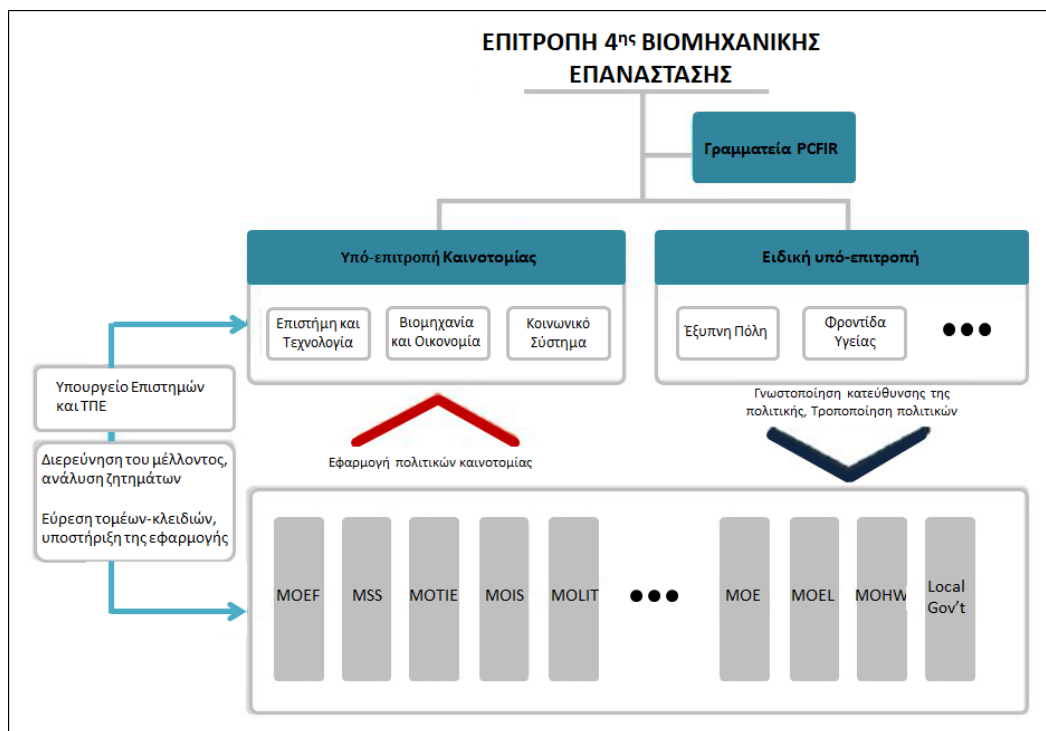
ΕΠΙΤΡΟΠΗ 4$^{ης}$ ΒΙΟΜΗΧΑΝΙΚΗΣ ΕΠΑΝΑΣΤΑΣΗΣ

Γραμματεία PCFIR

Υπό-επιτροπή Καινοτομίας

Επιστήμη και Τεχνολογία

Βιομηχανία και Οικονομία

Κοινωνικό Σύστημα

Ειδική υπό-επιτροπή

Έξυπνη Πόλη

Φροντίδα Υγείας

●●●

Υπουργείο Επιστημών και ΤΠΕ

Διερεύνηση του μέλλοντος, ανάλυση ζητημάτων

Εύρεση τομέων-κλειδιών, υποστήριξη της εφαρμογής

Εφαρμογή πολιτικών καινοτομίας

Γνωστοποίηση κατεύθυνσης της πολιτικής, Τροποποίηση πολιτικών

MOEF

MSS

MOTIE

MOIS

MOLIT

●●●

MOE

MOEL

MOHW

Local Gov't